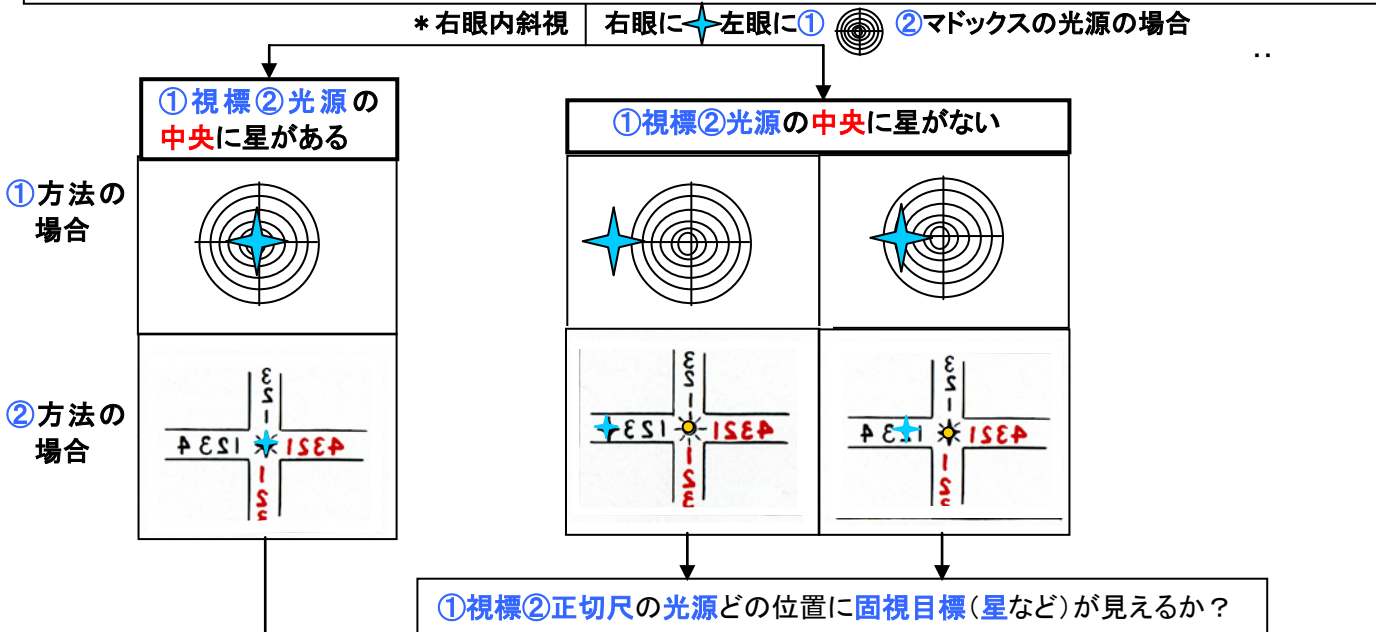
＊右眼内斜視 | 右眼に左眼に① ②マドックスの光源の場合

‥

①視標②光源の中央に星がある

①視標②光源の中央に星がない

①方法の場合

②方法の場合

4 3 2 1 | 1 2 3 4

3 2 1 | 1 2 3

4 3 2 1 | 1 2 3

4 3 2 1 | 1 2 3 4

3 2 1 | 1 2 3

4 3 2 1 | 1 2 3 4

3 2 1 | 1 2 3

①視標②正切尺の光源どの位置に固視目標（星など）が見えるか？